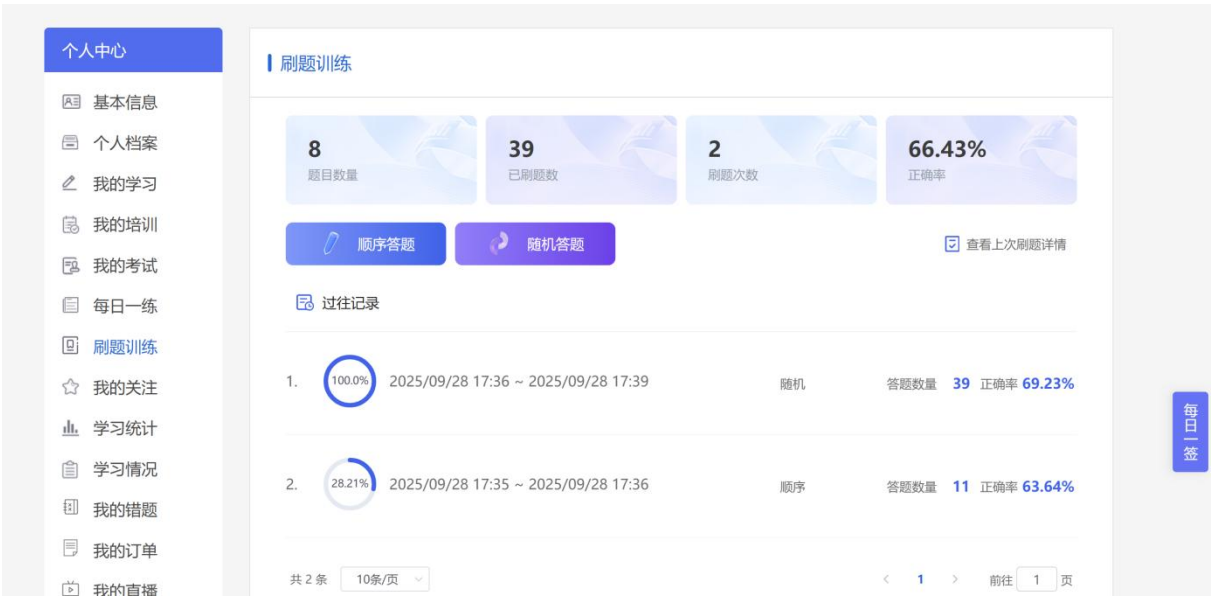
个人中心
基本信息
个人档案
我的学习
我的培训
我的考试
每日一练
刷题训练
我的关注
学习统计
学习情况
我的错题
我的订单
我的直播

刷题训练

8
题目数量

39
已刷题数

2
刷题次数

66.43%
正确率

顺序答题
随机答题
查看上次刷题详情

过往记录

1. 100.0% 2025/09/28 17:36 ~ 2025/09/28 17:39 随机 答题数量 39 正确率 69.23%

2. 28.21% 2025/09/28 17:35 ~ 2025/09/28 17:36 顺序 答题数量 11 正确率 63.64%

共 2 条 10条/页 < 1 > 前往 1 页

每日一签